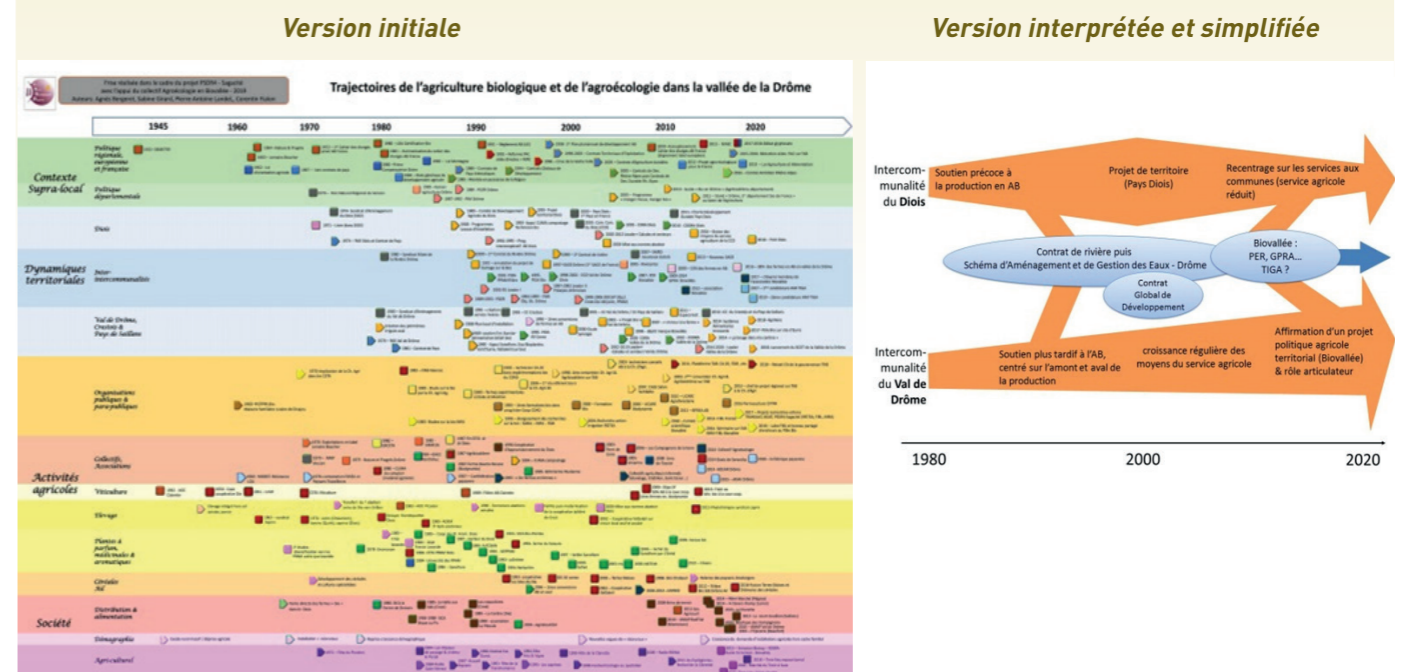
Version initiale

Version interprétée et simplifiée

Frise réalisée dans le cadre du projet PSDR4 - Sagacité avec l'appui du collectif Agroécologie en Biovallée - 2019
Auteurs: Agnès Bergeret, Sabine Girard, Pierre-Antoine Landel, Corentin Robin

Trajectoires de l'agriculture biologique et de l'agroécologie dans la vallée de la Drôme

1945 1960 1970 1980 1990 2000 2010 2020

Contexte Supra-local
Politique régionale, européenne et française
Politique départementale

Dynamiques territoriales
Diois
Inter-intercommunalités
Val de Drôme, Crestois & Pays de Saillans

Organisations publiques & parapubliques

Activités agricoles
Collectifs, Associations
Viticulture
Élevage
Plantes à parfum, médicinales & aromatiques
Céréales
Société
Distribution & alimentation
Démographie
Agritourisme

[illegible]

Intercommunalité du Diois
Soutien précoce à la production en AB
Projet de territoire (Pays Diois)
Recentrage sur les services aux communes (service agricole réduit)
Contrat de rivière puis Schéma d'Aménagement et de Gestion des Eaux - Drôme
Contrat Global de Développement
Biovallée : PER, GPRA... TIGA ?
Intercommunalité du Val de Drôme
Soutien plus tardif à l'AB, centré sur l'amont et aval de la production
croissance régulière des moyens du service agricole
Affirmation d'un projet politique agricole territorial (Biovallée) & rôle articulateur
1980
2000
2020